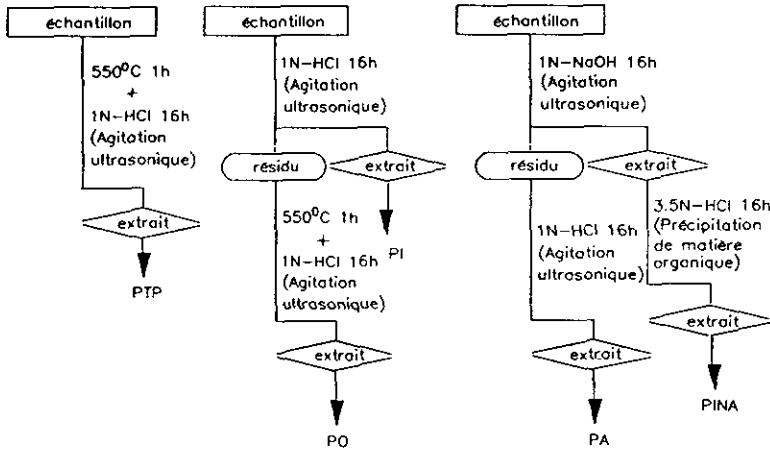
échantillon

550$^0$C 1h + 1N-HCl 16h (Agitation ultrasonique)

extrait

PTP

échantillon

1N-HCl 16h (Agitation ultrasonique)

résidu

extrait

PI

550$^0$C 1h + 1N-HCl 16h (Agitation ultrasonique)

extrait

PO

échantillon

1N-NaOH 16h (Agitation ultrasonique)

résidu

extrait

1N-HCl 16h (Agitation ultrasonique)

extrait

PA

3.5N-HCl 16h (Précipitation de matière organique)

extrait

PINA